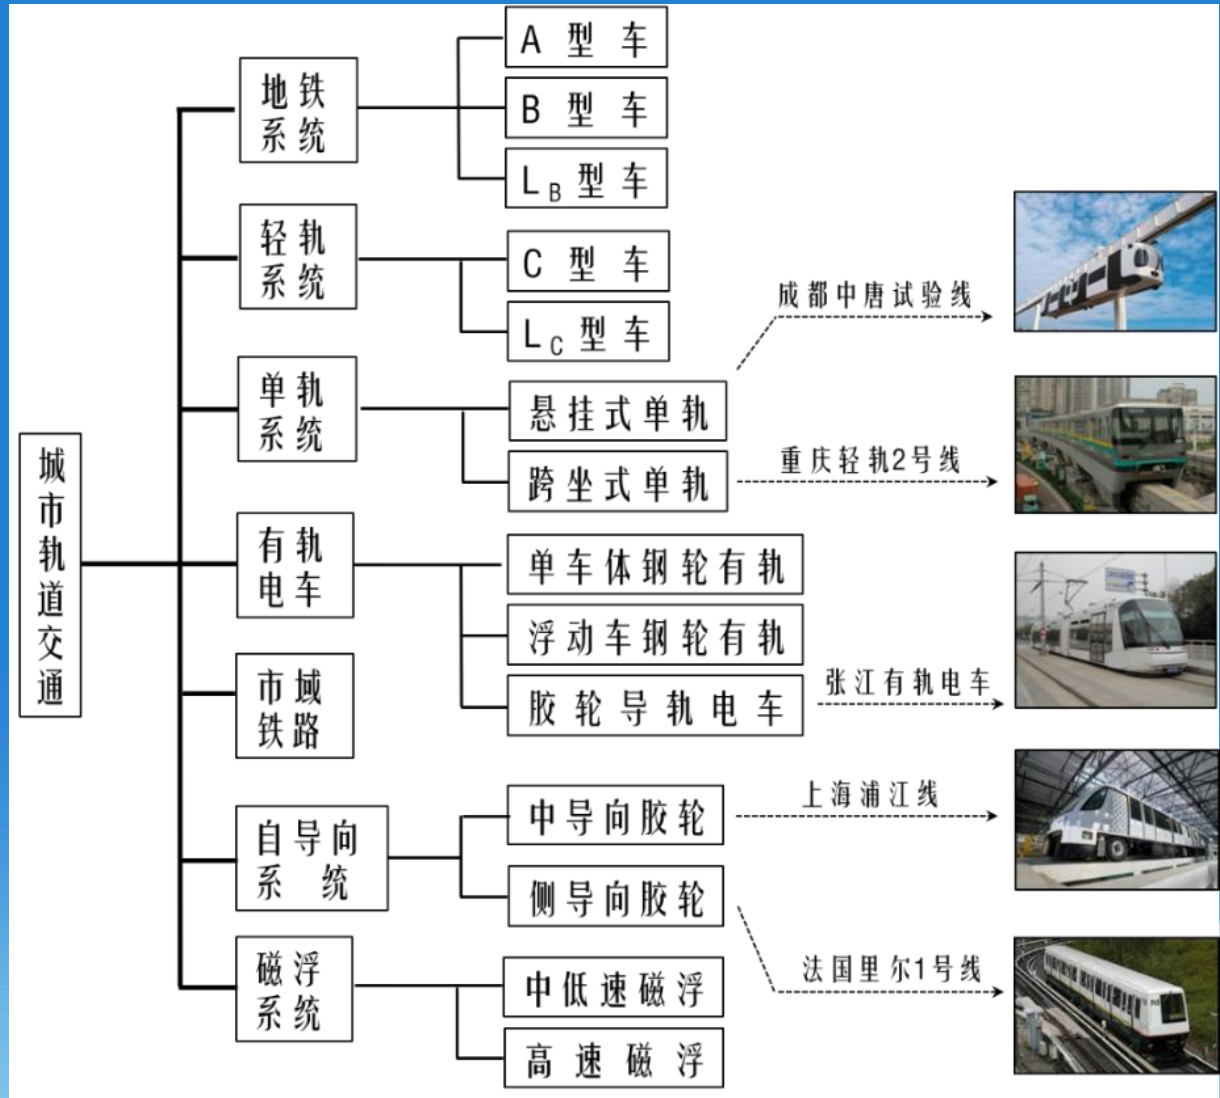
城市轨道交通

地铁系统

A 型 车

B 型 车

$L_B$ 型 车

轻轨系统

C 型 车

$L_C$ 型 车

单轨系统

悬挂式单轨

跨坐式单轨

有轨电车

单车体钢轮有轨

浮动车钢轮有轨

胶轮导轨电车

市域铁路

自导向系统

中导向胶轮

侧导向胶轮

磁浮系统

中低速磁浮

高速磁浮

成都中唐试验线

重庆轻轨2号线

张江有轨电车

上海浦江线

法国里尔1号线